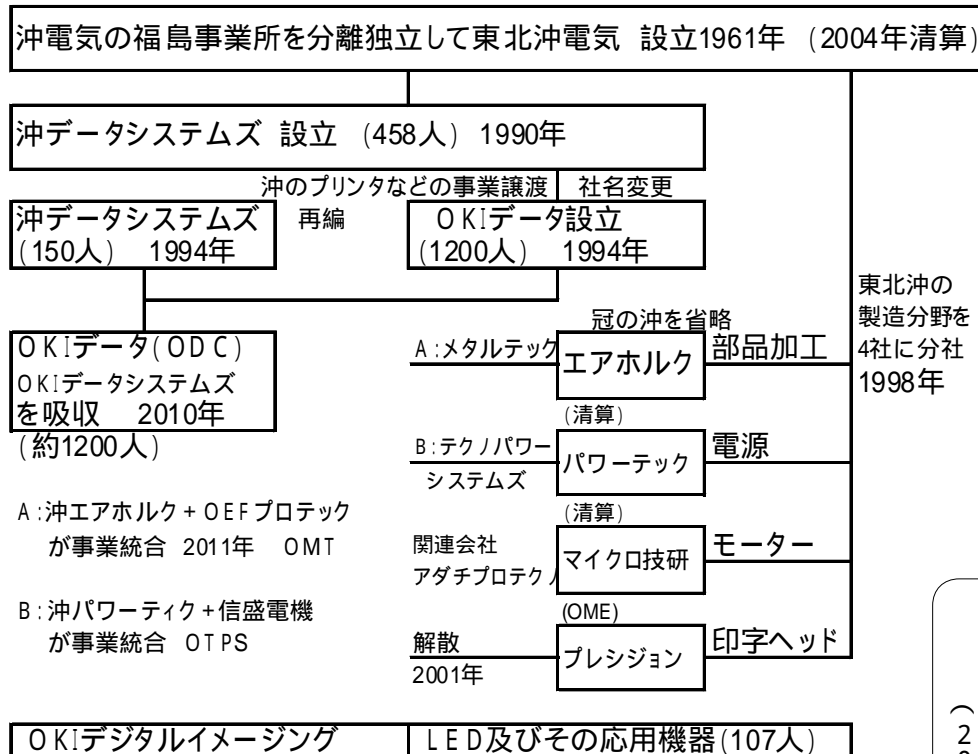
沖電気の福島事業所を分離独立して東北沖電気 設立1961年 (2004年清算)

沖データシステムズ 設立 (458人) 1990年

沖のプリンタなどの事業譲渡 社名変更

沖データシステムズ (150人) 1994年

再編

OKIデータ設立 (1200人) 1994年

東北沖の製造分野を4社に分社 1998年

OKIデータ(ODC) OKIデータシステムズを吸収 2010年 (約1200人)

冠の沖を省略

A:メタルテック

エアホルク

部品加工

(清算)

B:テクノパワーシステムズ

パワーテック

電源

(清算)

関連会社 アダチプロテク

マイクロ技研

モーター

(OME)

解散 2001年

プレシジョン

印字ヘッド

A:沖エアホルク+OEFプロテックが事業統合 2011年 OMT

B:沖パワーティク+信盛電機が事業統合 OTPS

OKIデジタルイメージング

LED及びその応用機器(107人)

(
2
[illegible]